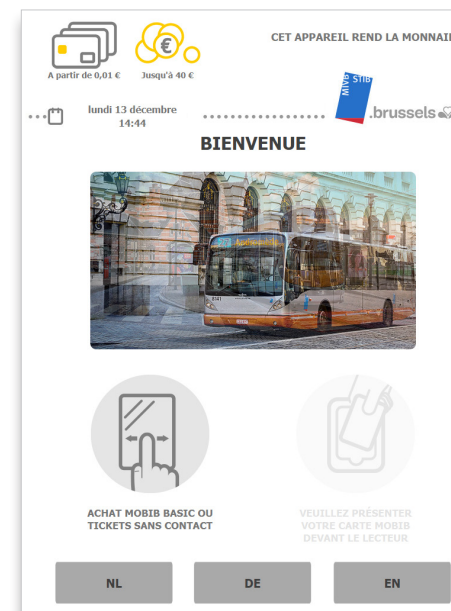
A partir de 0,01 €

€

Jusqu'à 40 €

CET APPAREIL REND LA MONNAI

lundi 13 décembre
14:44

MIVB STIB

.brussels

BIENVENUE

ACHAT MOBIB BASIC OU TICKETS SANS CONTACT

VEUILLEZ PRÉSENTER VOTRE CARTE MOBIB DEVANT LE LECTEUR

NL

DE

EN